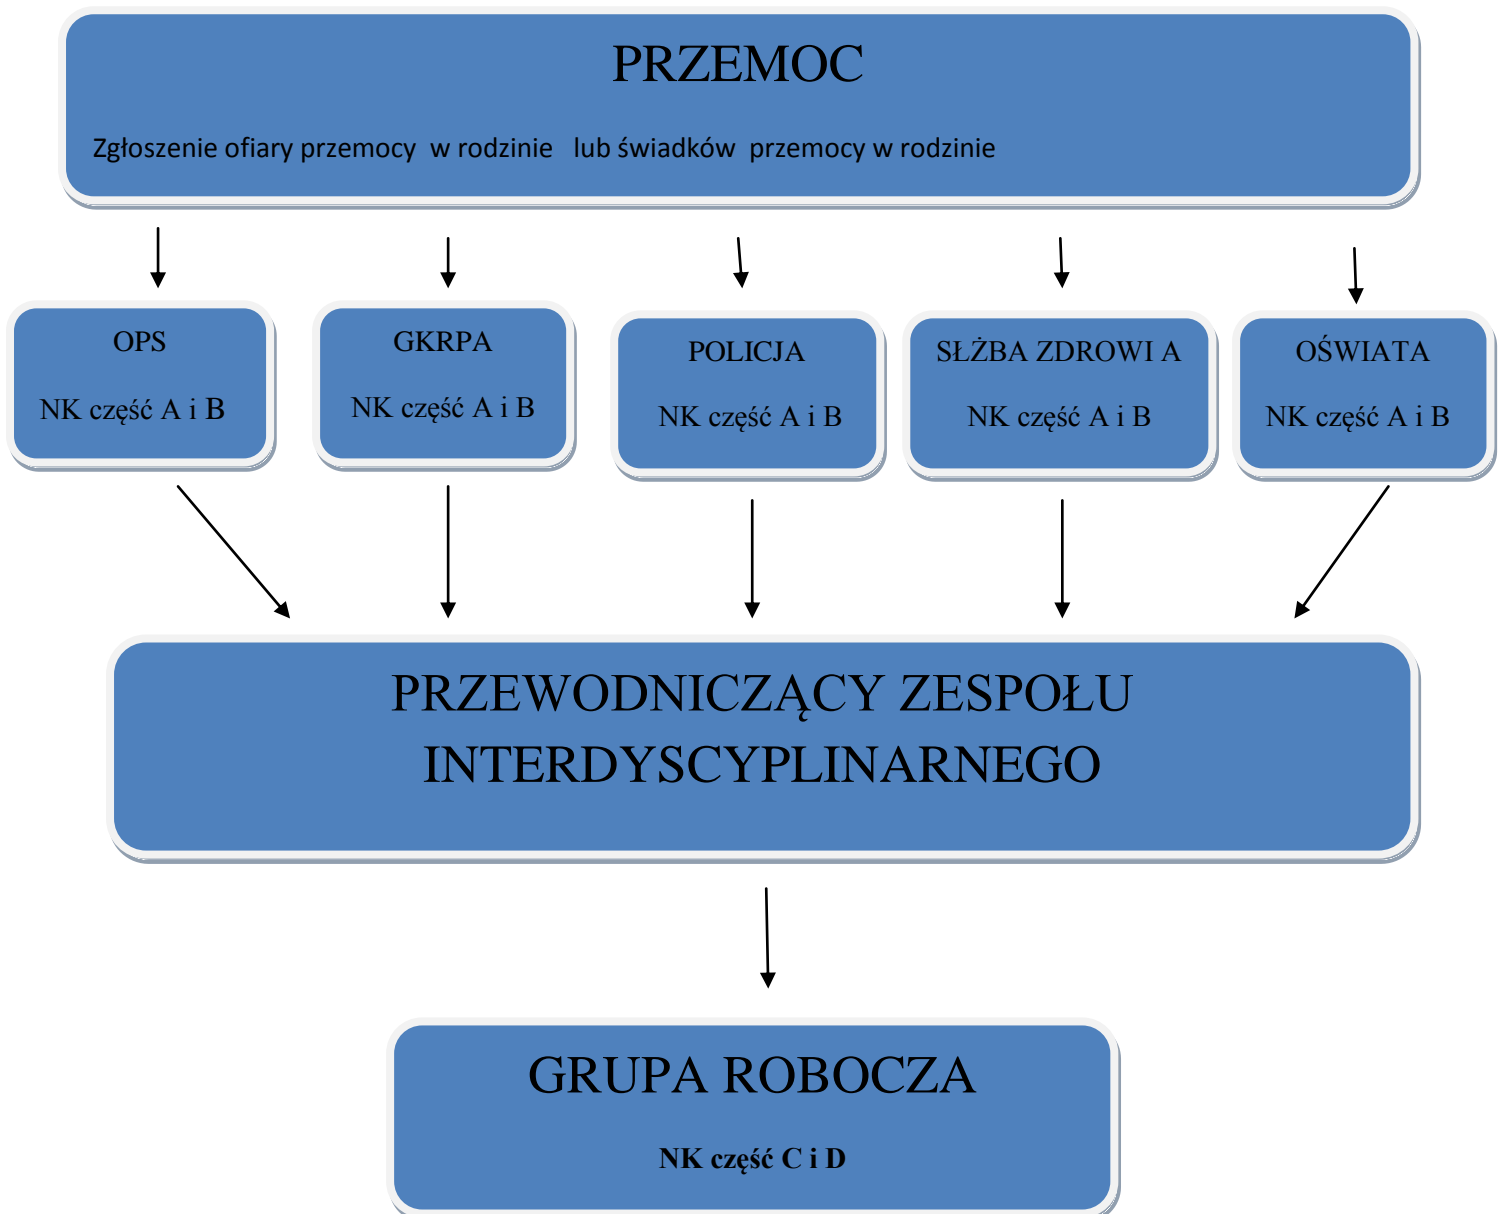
PRZEMOC

Zgłoszenie ofiary przemocy w rodzinie lub świadków przemocy w rodzinie

OPS

NK część A i B

GKRPA

NK część A i B

POLICJA

NK część A i B

SŁŻBA ZDROWI A

NK część A i B

OŚWIATA

NK część A i B

PRZEWODNICZĄCY ZESPOŁU INTERDYSCYPLINARNEGO

GRUPA ROBOCZA

NK część C i D